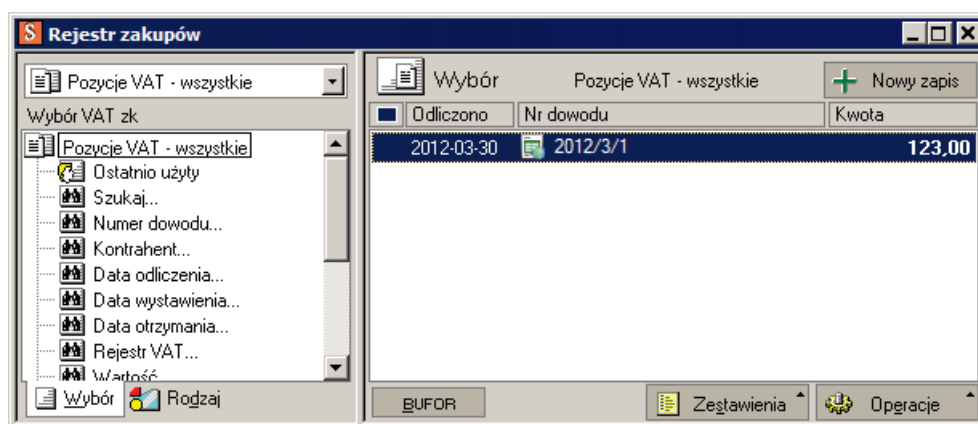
Rejestr zakupów

Pozycje VAT - wszystkie
Wybór VAT zk
Pozycje VAT - wszystkie
Ostatnio użyty
Szukaj...
Numer dowodu...
Kontrahent...
Data odliczenia...
Data wystawienia...
Data otrzymania...
Rejestr VAT...
Wartość...
Wybór
Rodzaj

Wybór
Pozycje VAT - wszystkie
Nowy zapis

| Odliczono | Nr dowodu | Kwota |
|---|---|---|
| 2012-03-30 | 2012/3/1 | 123,00 |

BUFOR
Zestawienia
Operacje